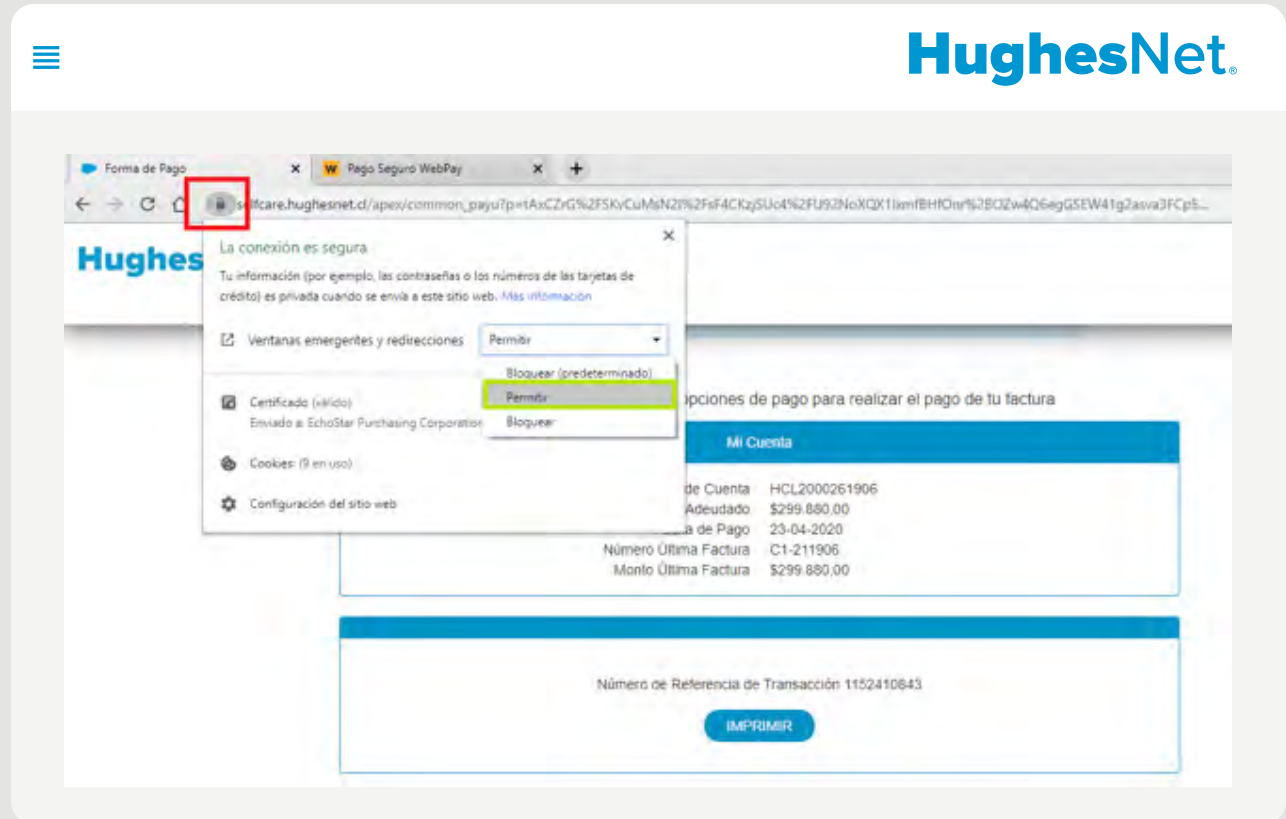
HughesNet.

Forma de Pago ×
Pago Seguro WebPay ×
+

selfcare.hughesnet.cl/apex/common_payu?p=tAxCZrG%2FSKvCuMsN2I%2FsF4CKzjSUc4%2FU92NoXQX1IxmfBHfOnr%2BOZw4Q6egGSEW41g2asva3FCp5...

Hughes

La conexión es segura ×

Tu información (por ejemplo, las contraseñas o los números de las tarjetas de crédito) es privada cuando se envía a este sitio web. Más información

Ventanas emergentes y redirecciones Permitir

Bloquear (predeterminado)
Permitir
Bloquear

Certificado (válido)
Enviado a: EchoStar Purchasing Corporation

Cookies (9 en uso)

Configuración del sitio web

opciones de pago para realizar el pago de tu factura

Mi Cuenta

de Cuenta HCL2000261906
Adeudado $299.880,00
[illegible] de Pago 23-04-2020
Número Última Factura C1-211906
Monto Última Factura $299.880,00

Número de Referencia de Transacción 1152410843

IMPRIMIR